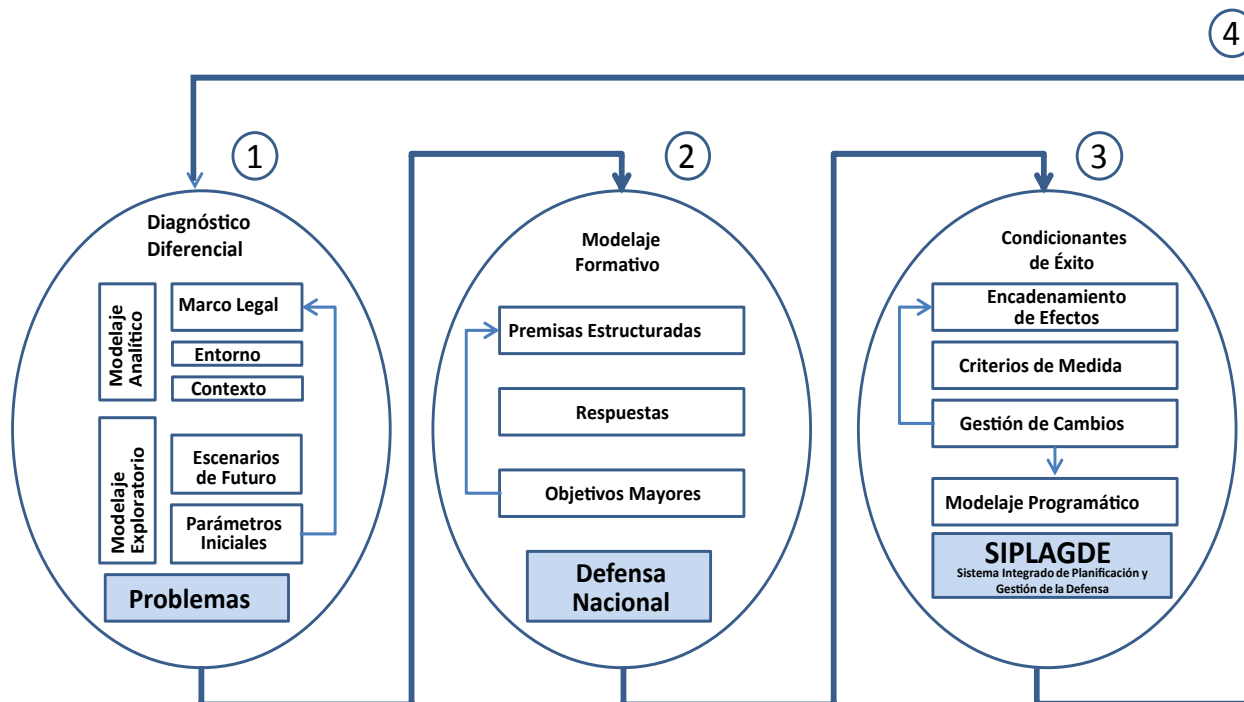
4

1

Diagnóstico Diferencial

Modelaje Analítico

Marco Legal

Entorno

Contexto

Modelaje Exploratorio

Escenarios de Futuro

Parámetros Iniciales

Problemas

2

Modelaje Formativo

Premisas Estructuradas

Respuestas

Objetivos Mayores

Defensa Nacional

3

Condicionantes de Éxito

Encadenamiento de Efectos

Criterios de Medida

Gestión de Cambios

Modelaje Programático

SIPLAGDE
Sistema Integrado de Planificación y Gestión de la Defensa